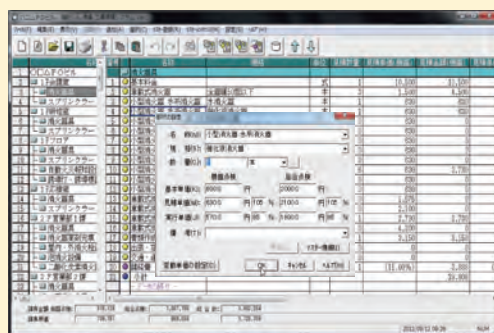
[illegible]

| | 名称 | 規格 | 単位 | 数量 | 単価 | 金額 |
|---|---|---|---|---|---|---|
| 1 | 消火器具 | | | | | |
| 2 | | | 本 | | 10,500 | 31,500 |
| 3 | | | 本 | | 1,500 | 6,000 |
| 4 | | | 本 | | 630 | |
| 5 | | | | | 630 | |
| 6 | | | | | 630 | |
| 7 | | | | | 630 | |
| 8 | | | | | 630 | 3,780 |
| 9 | | | | | 630 | |
| 10 | | | | | 630 | |
| 11 | | | | | 630 | |
| 12 | | | | | 630 | |
| 13 | | | | | 630 | |
| 14 | | | | | 1,070 | |
| 15 | | | | | 1,070 | |
| 16 | | | | | 630 | |
| 17 | | | | | 3,780 | 3,780 |
| 18 | | | | | 4,200 | |
| 19 | | | | | 3,150 | 3,150 |
| 20 | | | | | 630 | |
| 21 | | | | | (11.00%) | 2,300 |
| 22 | | | | | | 53,800 |

名 称(N) 小型消火器 水系消火器
規 格(K) 加圧式消火器
数 量(S) 3 本

基本単価(K) 9500 円 20000 円
見積単価(M) 6300 円 100 % 21000 円 70.00 %
実行単価(J) 5700 円 95 % 19000 円 95.00 %

備 考(B)

マスター検索(E)

更新単価の設定(O) OK キャンセル ヘルプ(H)

2011/09/12 16:29